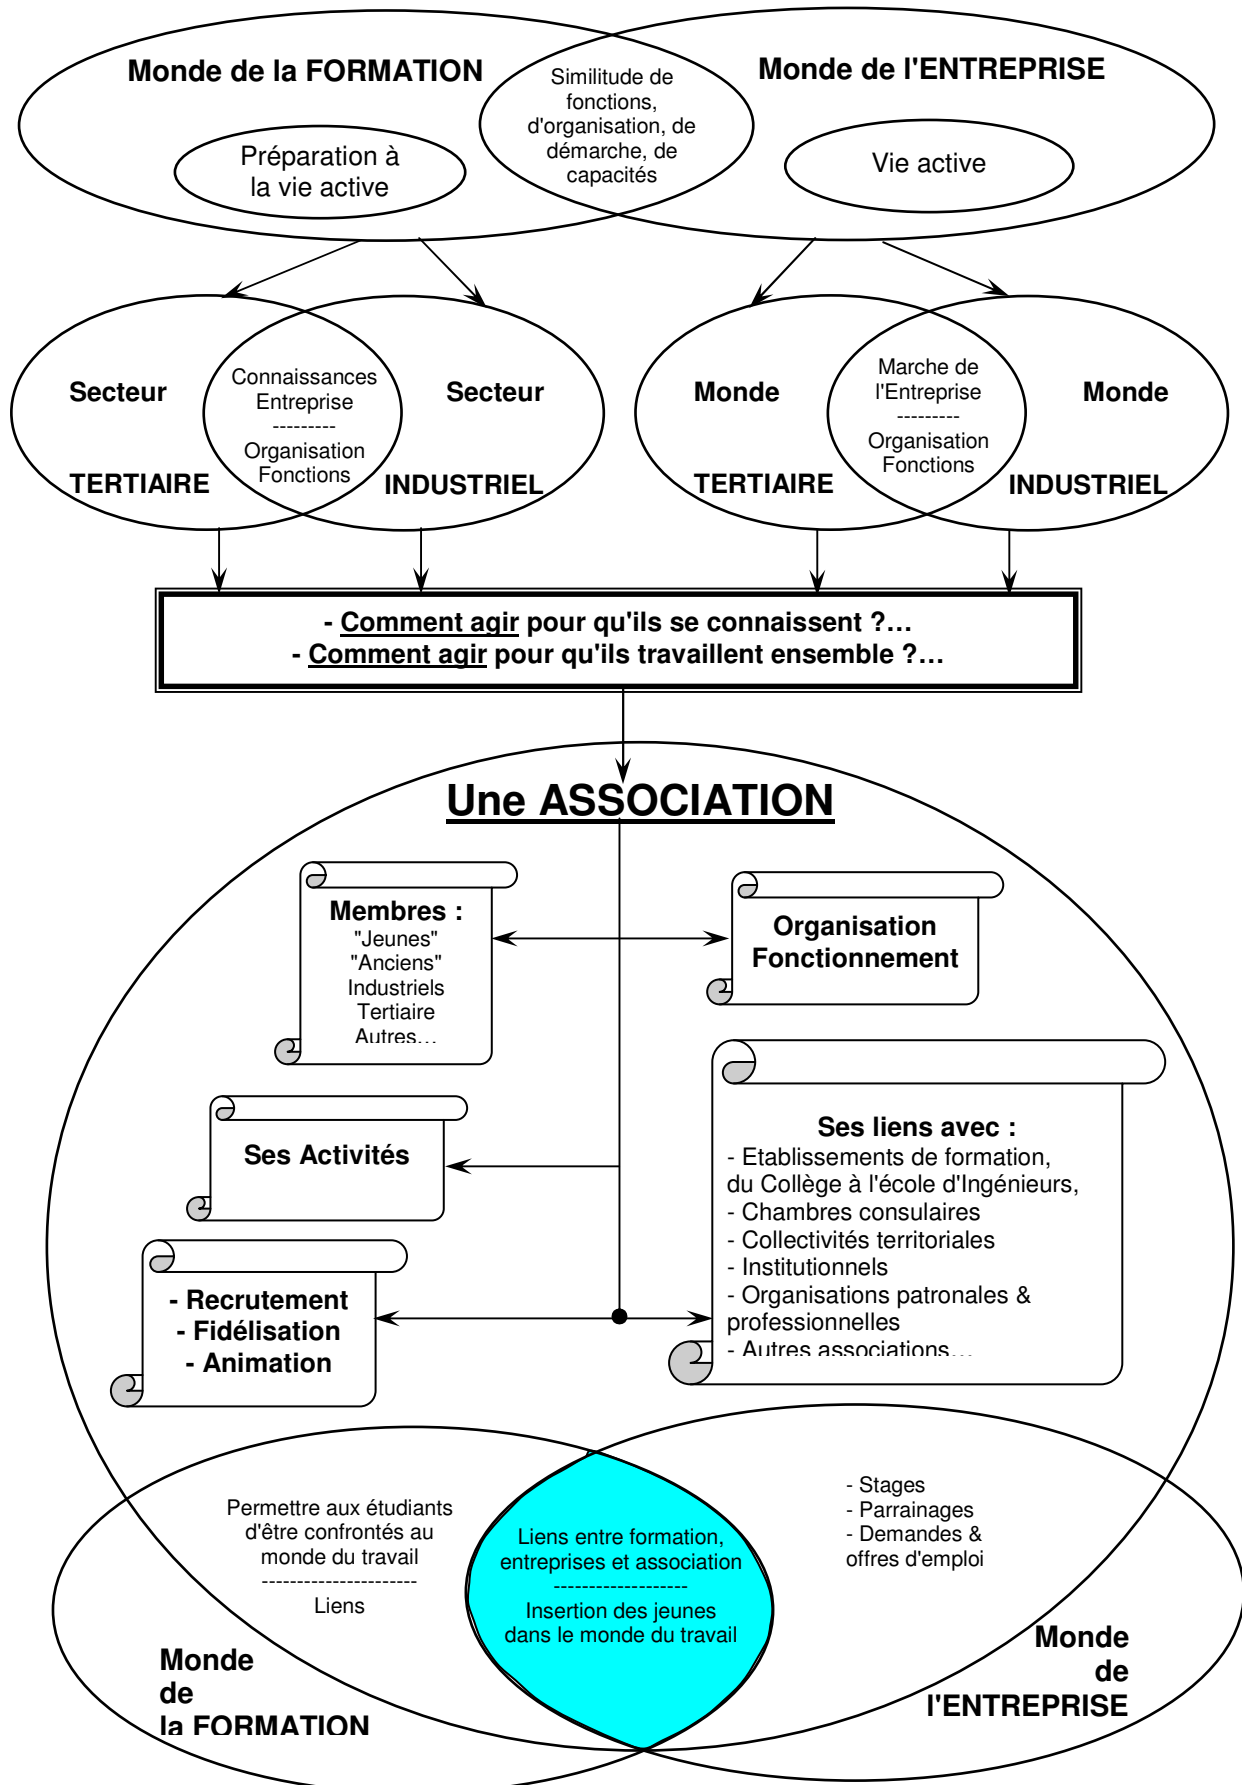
Monde de la FORMATION

Similitude de fonctions, d'organisation, de démarche, de capacités

Monde de l'ENTREPRISE

Préparation à la vie active

Vie active

Secteur TERTIAIRE

Connaissances Entreprise
---------
Organisation Fonctions

Secteur INDUSTRIEL

Monde TERTIAIRE

Marche de l'Entreprise
---------
Organisation Fonctions

Monde INDUSTRIEL

- Comment agir pour qu'ils se connaissent ?…
- Comment agir pour qu'ils travaillent ensemble ?…

Une ASSOCIATION

Membres :
"Jeunes"
"Anciens"
Industriels
Tertiaire
Autres…

Organisation Fonctionnement

Ses Activités

Ses liens avec :
- Etablissements de formation, du Collège à l'école d'Ingénieurs,
- Chambres consulaires
- Collectivités territoriales
- Institutionnels
- Organisations patronales & professionnelles
- Autres associations…

- Recrutement
- Fidélisation
- Animation

Permettre aux étudiants d'être confrontés au monde du travail
---------------------
Liens

Liens entre formation, entreprises et association
-----------------
Insertion des jeunes dans le monde du travail

- Stages
- Parrainages
- Demandes & offres d'emploi

Monde de la FORMATION

Monde de l'ENTREPRISE